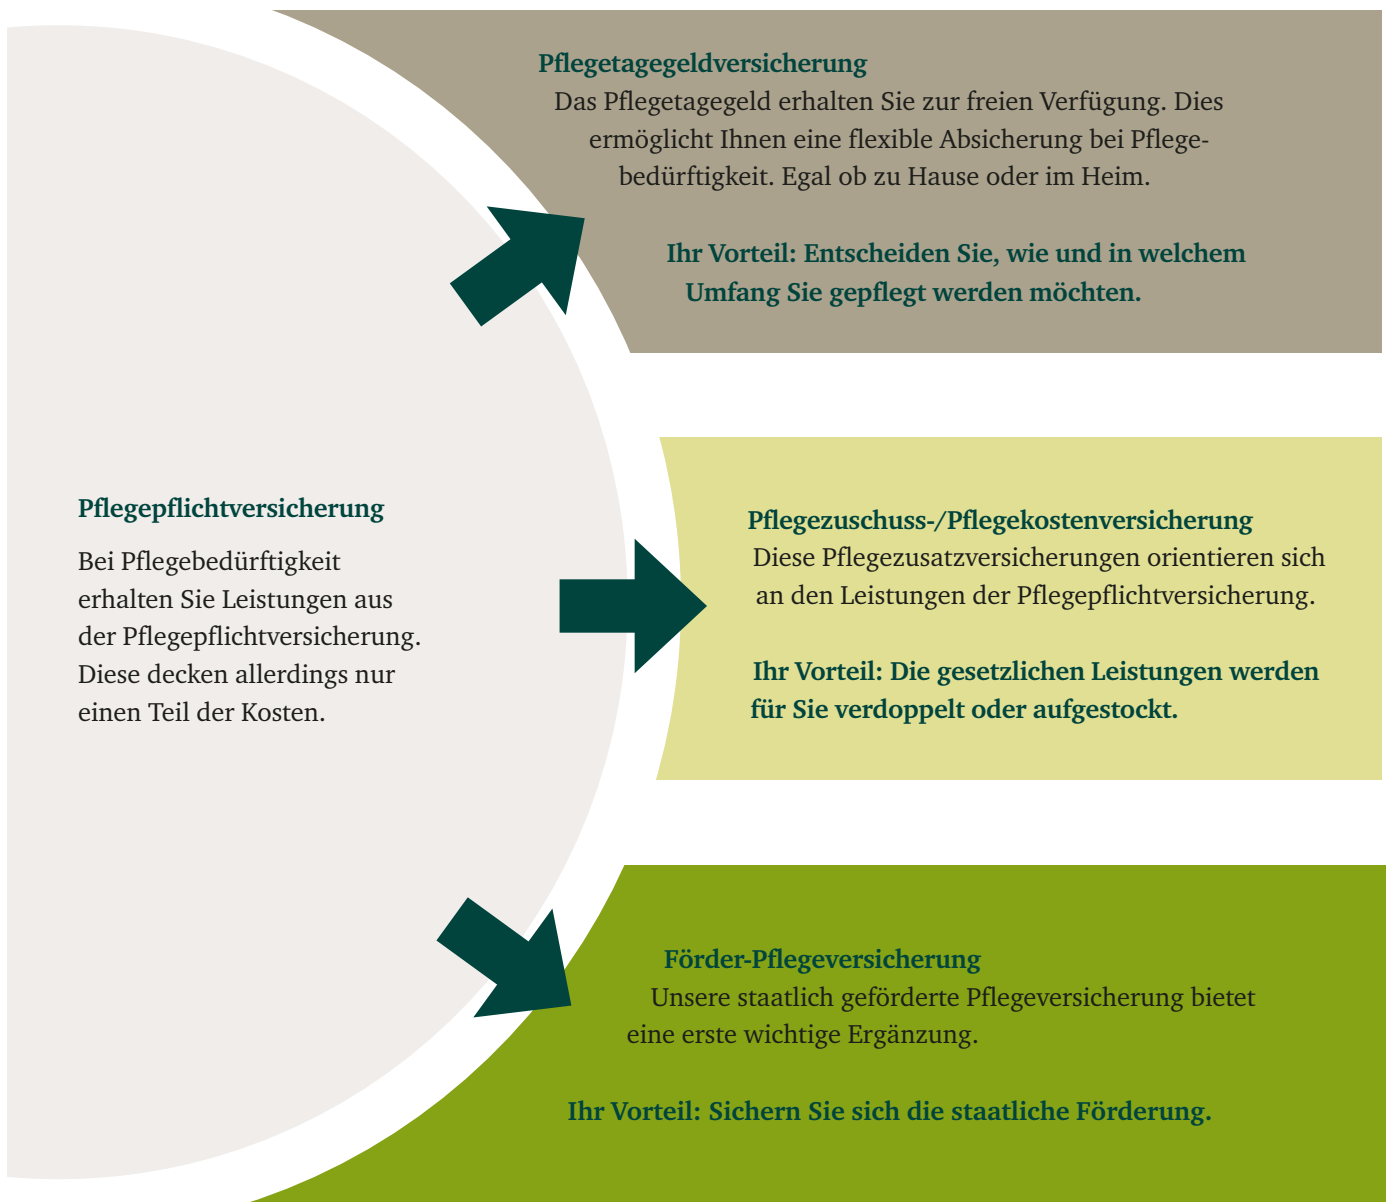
Pflegetagegeldversicherung

Das Pflegetagegeld erhalten Sie zur freien Verfügung. Dies ermöglicht Ihnen eine flexible Absicherung bei Pflegebedürftigkeit. Egal ob zu Hause oder im Heim.

Ihr Vorteil: Entscheiden Sie, wie und in welchem Umfang Sie gepflegt werden möchten.

Pflegepflichtversicherung

Bei Pflegebedürftigkeit erhalten Sie Leistungen aus der Pflegepflichtversicherung. Diese decken allerdings nur einen Teil der Kosten.

Pflegezuschuss-/Pflegekostenversicherung

Diese Pflegezusatzversicherungen orientieren sich an den Leistungen der Pflegepflichtversicherung.

Ihr Vorteil: Die gesetzlichen Leistungen werden für Sie verdoppelt oder aufgestockt.

Förder-Pflegeversicherung

Unsere staatlich geförderte Pflegeversicherung bietet eine erste wichtige Ergänzung.

Ihr Vorteil: Sichern Sie sich die staatliche Förderung.